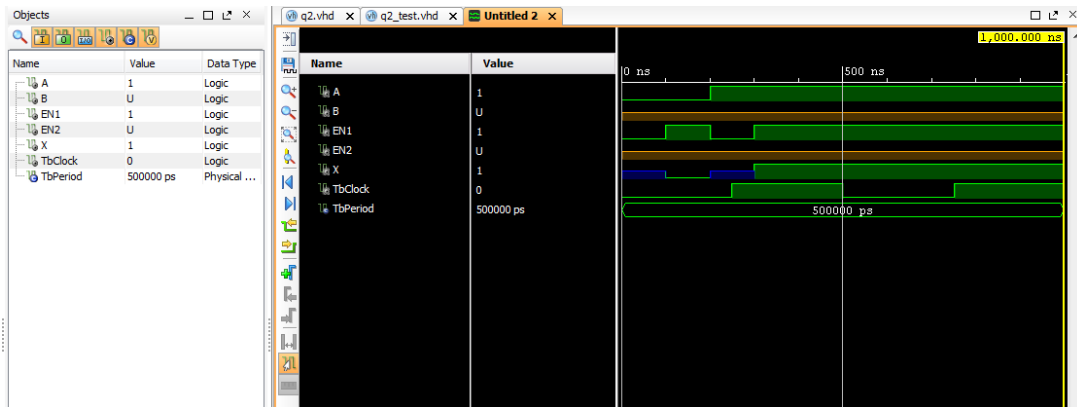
Objects

| Name | Value | Data Type |
|---|---|---|
| A | 1 | Logic |
| B | U | Logic |
| EN1 | 1 | Logic |
| EN2 | U | Logic |
| X | 1 | Logic |
| TbClock | 0 | Logic |
| TbPeriod | 500000 ps | Physical ... |

q2.vhd × q2_test.vhd × Untitled 2 ×

1,000.000 ns

| Name | Value |
|---|---|
| A | 1 |
| B | U |
| EN1 | 1 |
| EN2 | U |
| X | 1 |
| TbClock | 0 |
| TbPeriod | 500000 ps |

0 ns
500 ns
500000 ps